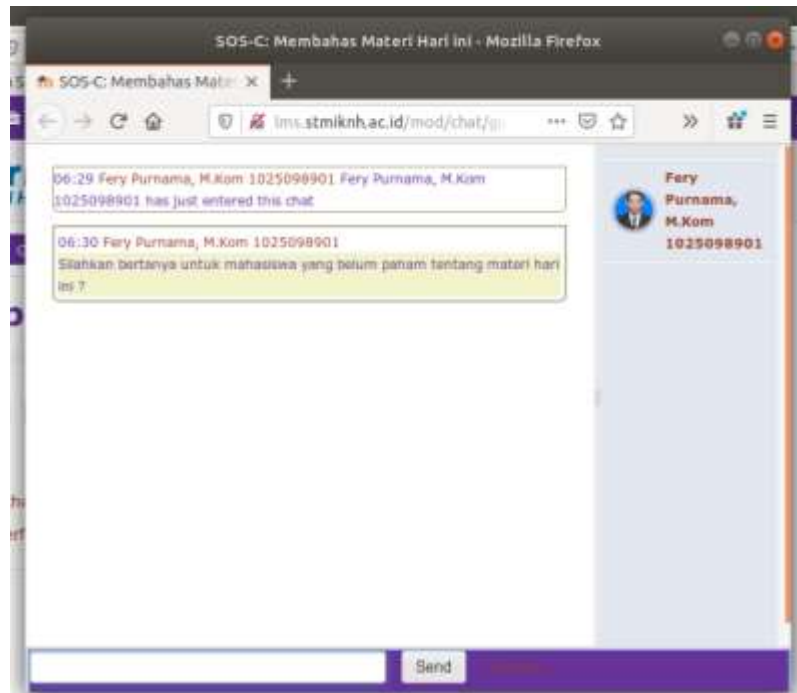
SOS-C: Membahas Materi Hari ini - Mozilla Firefox

SOS-C: Membahas Mate ×

lms.stmiknh.ac.id/mod/chat/gu

06:29 Fery Purnama, M.Kom 1025098901 Fery Purnama, M.Kom 1025098901 has just entered this chat

06:30 Fery Purnama, M.Kom 1025098901
Silahkan bertanya untuk mahasiswa yang belum paham tentang materi hari ini ?

Fery Purnama, M.Kom 1025098901

Send